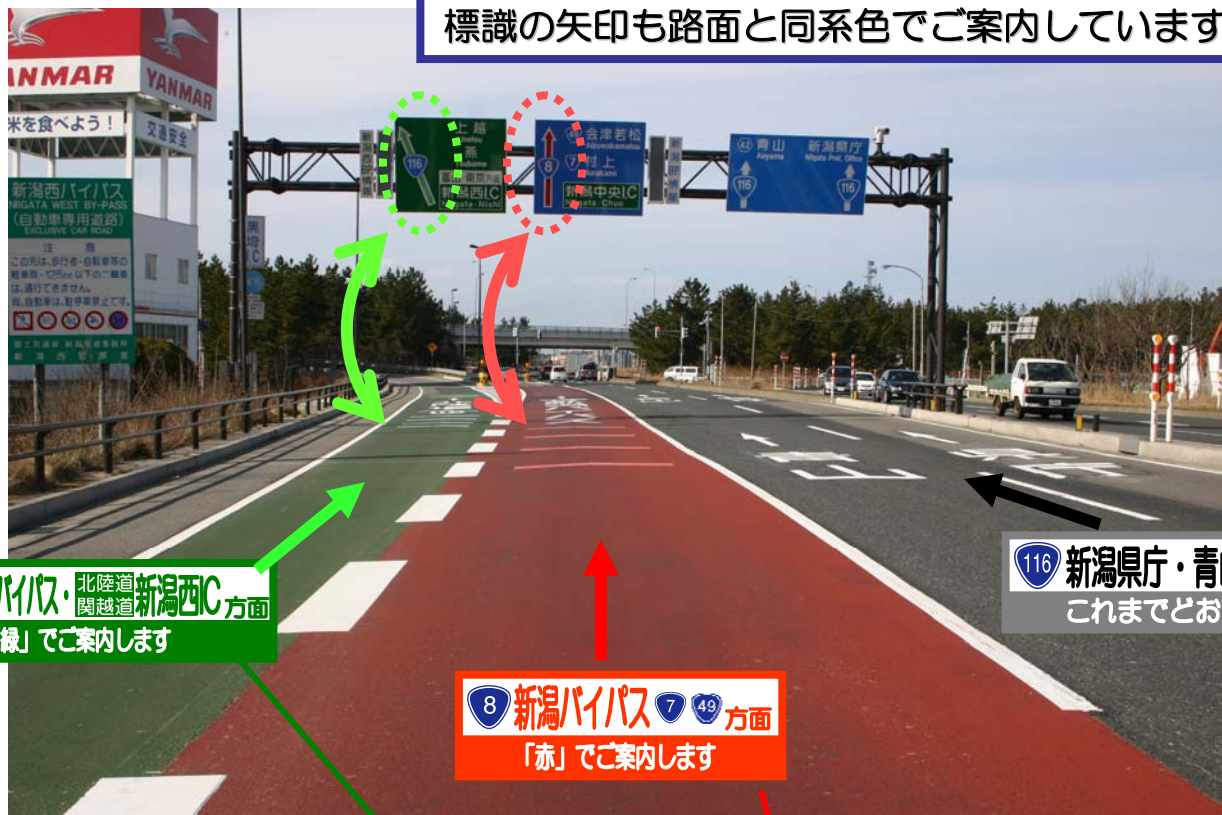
標識の矢印も路面と同系色でご案内していま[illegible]

YANMAR

YANMAR

米を食べよう！

交通安全

新潟西バイパス
NIIGATA WEST BY-PASS
(自動車専用道路)
EXCLUSIVE CAR ROAD
注意
この先は、歩行者・自転車等の軽車両・125cc以下の二輪車は、通行できません。
又、自動車は、駐停車禁止です。

新潟西警察署

上越
燕
116
新潟西IC

会津若松
村上
8
7
新潟中央IC

青山
Aoyama
新潟県庁
Niigata Pref. Office
42
116
116

バイパス・北陸道 関越道 新潟西IC方面
緑」でご案内します

8 新潟バイパス 7 49 方面
「赤」でご案内します

116 新潟県庁・青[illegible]
これまでどお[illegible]